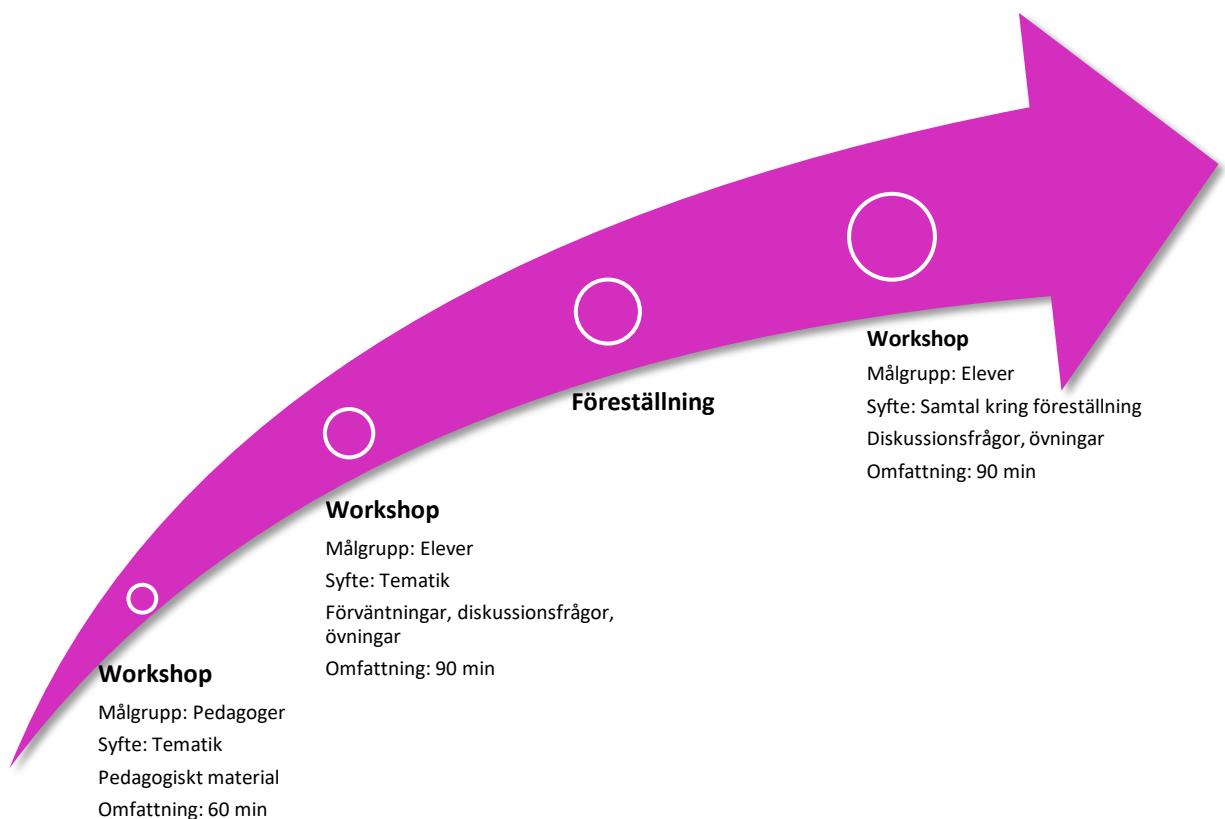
Workshop
Målgrupp: Pedagoger
Syfte: Tematik
Pedagogiskt material
Omfattning: 60 min

Workshop
Målgrupp: Elever
Syfte: Tematik
Förväntningar, diskussionsfrågor, övningar
Omfattning: 90 min

Föreställning

Workshop
Målgrupp: Elever
Syfte: Samtal kring föreställning
Diskussionsfrågor, övningar
Omfattning: 90 min